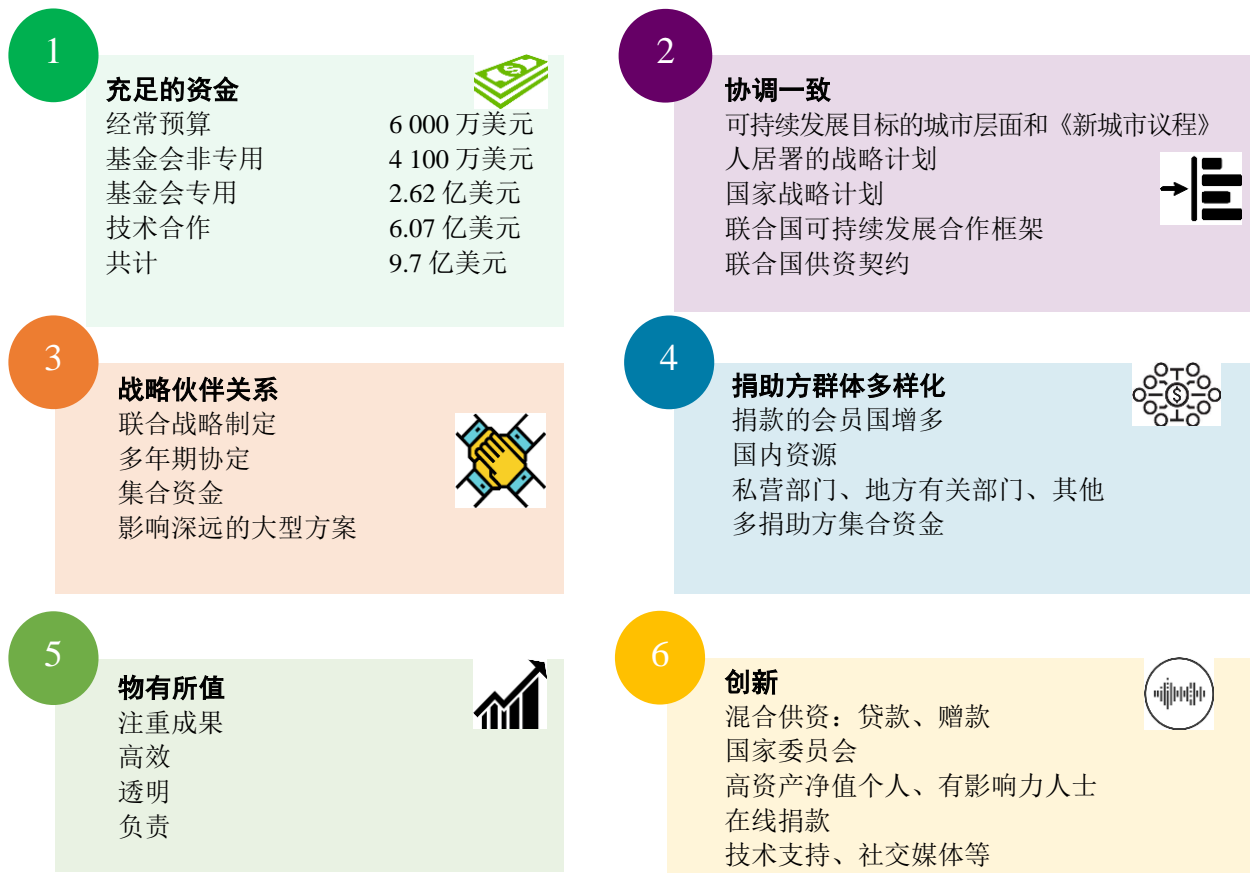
1

充足的资金

| | |
|---|---|
| 经常预算 | 6 000 万美元 |
| 基金会非专用 | 4 100 万美元 |
| 基金会专用 | 2.62 亿美元 |
| 技术合作 | 6.07 亿美元 |
| 共计 | 9.7 亿美元 |

2

协调一致

可持续发展目标的城市层面和《新城市议程》
人居署的战略计划
国家战略计划
联合国可持续发展合作框架
联合国供资契约

3

战略伙伴关系

联合战略制定
多年期协定
集合资金
影响深远的大型方案

4

捐助方群体多样化

捐款的会员国增多
国内资源
私营部门、地方有关部门、其他
多捐助方集合资金

5

物有所值

注重成果
高效
透明
负责

6

创新

混合供资：贷款、赠款
国家委员会
高资产净值个人、有影响力人士
在线捐款
技术支持、社交媒体等